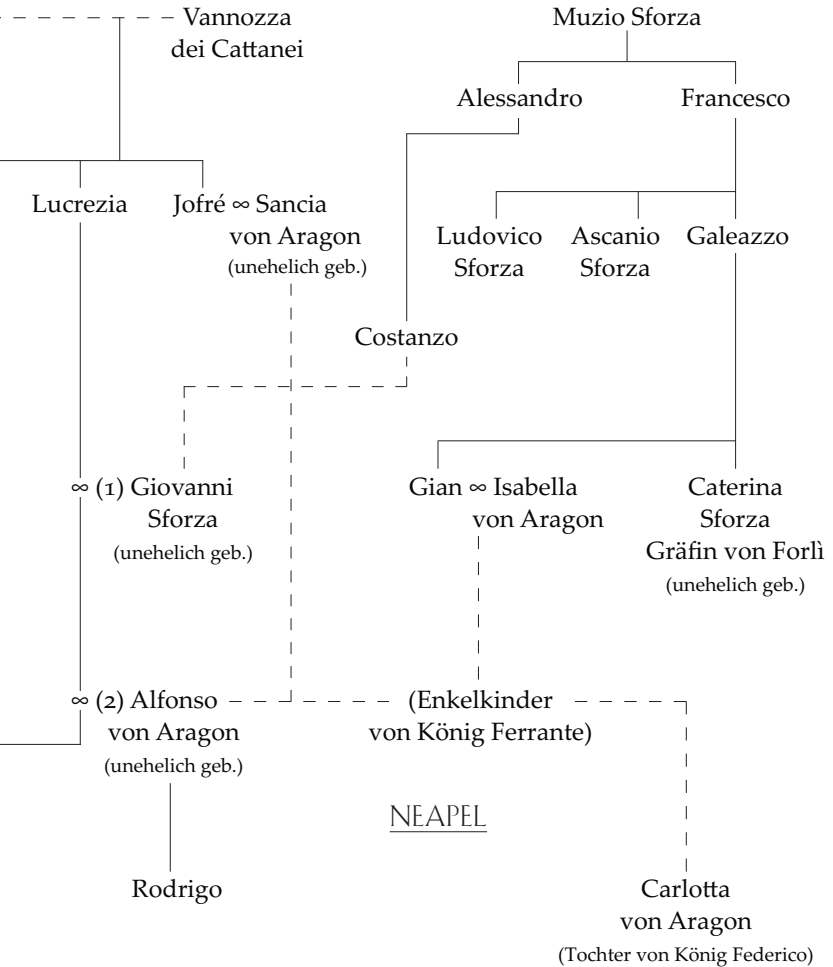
Vannozza dei Cattanei

Muzio Sforza

Alessandro

Francesco

Lucrezia

Jofré ∞ Sancia von Aragon
(unehelich geb.)

Ludovico Sforza

Ascanio Sforza

Galeazzo

Costanzo

∞ (1) Giovanni Sforza
(unehelich geb.)

Gian ∞ Isabella von Aragon

Caterina Sforza Gräfin von Forlì
(unehelich geb.)

∞ (2) Alfonso von Aragon
(unehelich geb.)

(Enkelkinder von König Ferrante)

NEAPEL

Rodrigo

Carlotta von Aragon
(Tochter von König Federico)